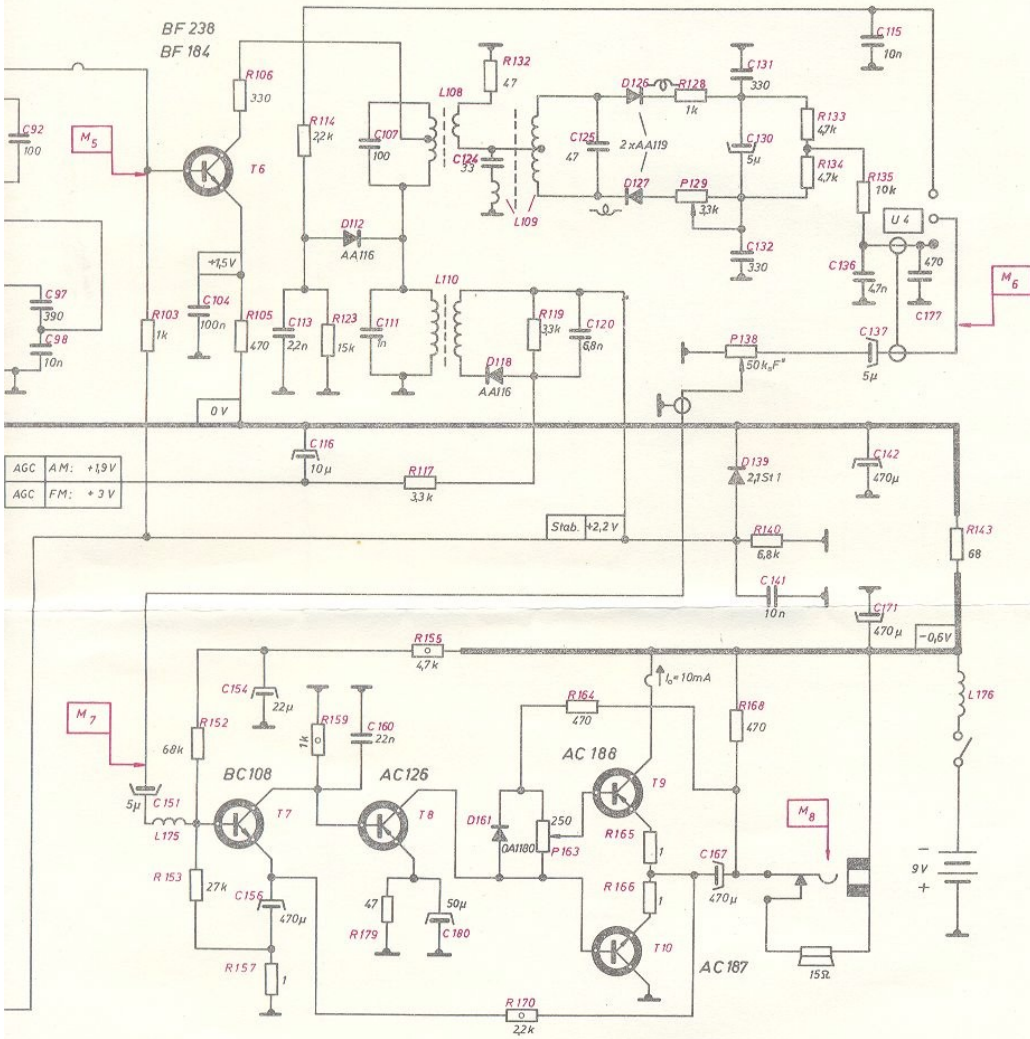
BF 238
BF 184
C92
100
$M_5$
R106
330
T6
R114
2,2k
C107
100
L108
R132
47
C124
33
L109
C125
47
D126
R128
1k
2xAA119
D127
P129
3,3k
C131
330
C130
5μ
C132
330
R133
4,7k
R134
4,7k
R135
10k
C115
10n
U 4
C136
4,7n
470
C177
$M_6$
D112
AA116
+1,5V
C97
390
C98
10n
R103
1k
C104
100n
R105
470
C113
2,2n
R123
15k
C111
1n
L110
R119
33k
C120
6,8n
D118
AA116
P138
50k$_a$F"
C137
5μ
0 V
C116
10μ
AGC AM: +1,9 V
AGC FM: + 3 V
R117
3,3 k
Stab. +2,2 V
D139
2,1St1
C142
470μ
R140
6,8k
R143
68
C141
10n
C171
470μ
-0,6V
R155
4,7k
L176
C154
22μ
$I_o$=10mA
R164
470
R168
470
$M_7$
R152
68k
R159
1k
C160
22n
AC 188
T9
BC108
AC126
5μ
C151
L175
T7
T8
D161
OA1180
250
P163
R165
1
$M_8$
C167
470μ
R166
1
9V
R 153
27k
C156
470μ
47
R179
50μ
C180
T10
AC 187
15Ω
R157
1
R 170
2,2k